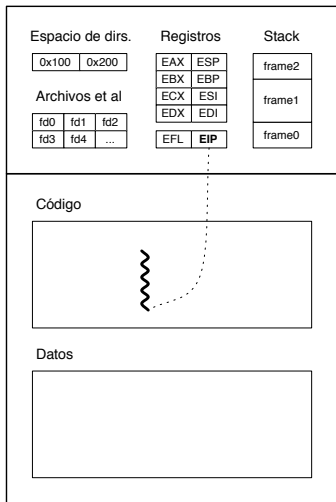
Espacio de dirs.

| 0x100 | 0x200 |
|---|---|

Archivos et al

| fd0 | fd1 | fd2 |
|---|---|---|
| fd3 | fd4 | ... |

Registros

| EAX | ESP |
|---|---|
| EBX | EBP |
| ECX | ESI |
| EDX | EDI |

| EFL | EIP |
|---|---|

Stack

| frame2 |
|---|
| frame1 |
| frame0 |

Código

Datos